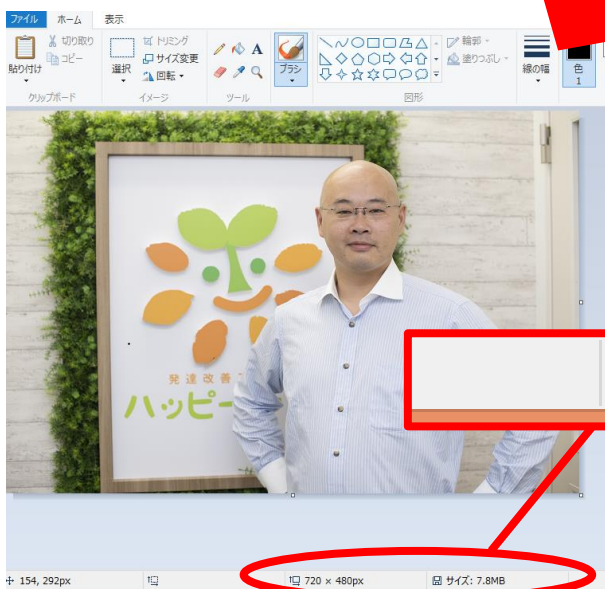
ファイル ホーム 表示

貼り付け
切り取り
コピー
クリップボード

選択
トリミング
サイズ変更
回転
イメージ

ツール

ブラシ

輪郭
塗りつぶし
図形

線の幅

色 1

発達改善
ハッピー

154, 292px
720 × 480px
サイズ: 7.8MB